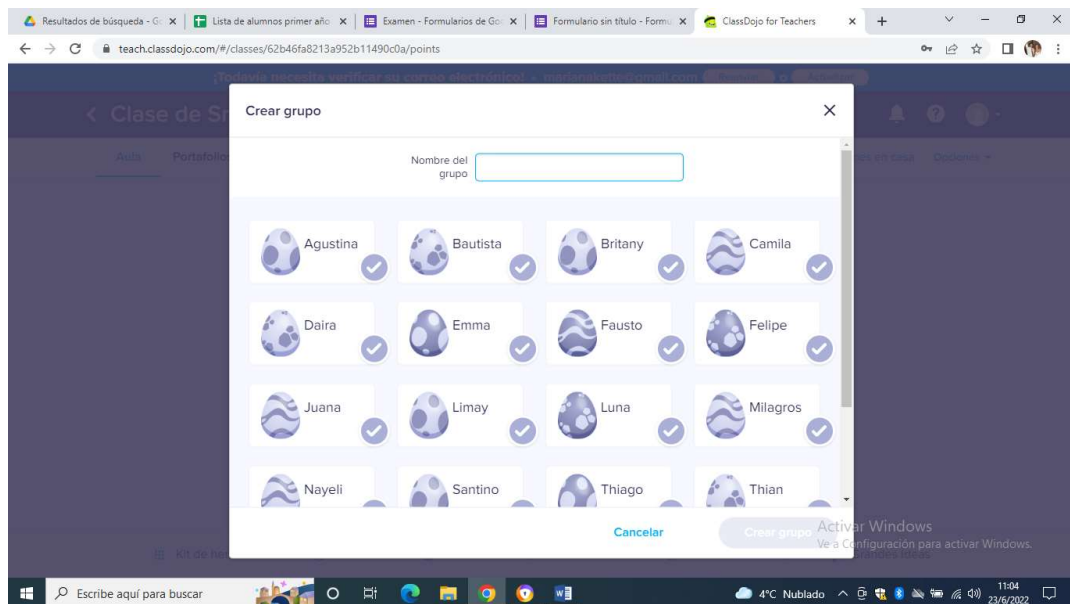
Resultados de búsqueda - G | Lista de alumnos primer año | Examen - Formularios de Go | Formulario sin título - Form | ClassDojo for Teachers

teach.classdojo.com/#/classes/62b46fa8213a952b11490c0a/points

¡Todavía necesita verificar su correo electrónico! · marianakette@gmail.com

Clase de S

Aula Portafolio

Crear grupo

Nombre del grupo

Agustina
Bautista
Britany
Camila
Daira
Emma
Fausto
Felipe
Juana
Limay
Luna
Milagros
Nayeli
Santino
Thiago
Thian

Cancelar
Crear grupo

Activar Windows
Ve a Configuración para activar Windows.

Escribe aquí para buscar
4°C Nublado
11:04
23/6/2022